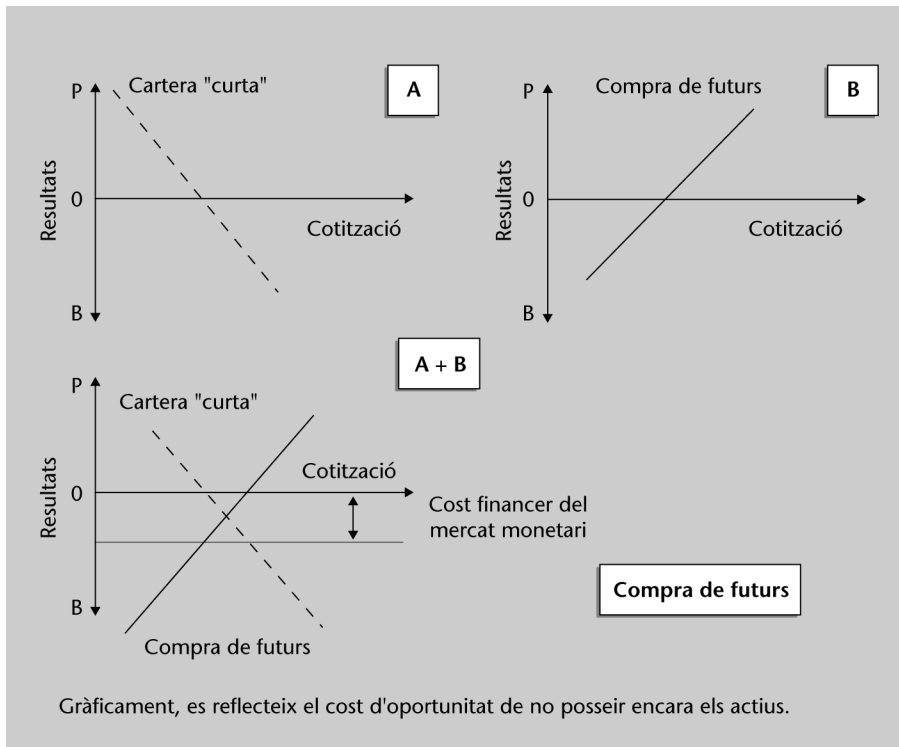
Cartera "curta"

A

P

Resultats

0

Cotització

B

Compra de futurs

B

P

Resultats

0

Cotització

B

A + B

P

Cartera "curta"

Resultats

Cotització

0

Cost financer del mercat monetari

B

Compra de futurs

Compra de futurs

Gràficament, es reflecteix el cost d'oportunitat de no posseir encara els actius.